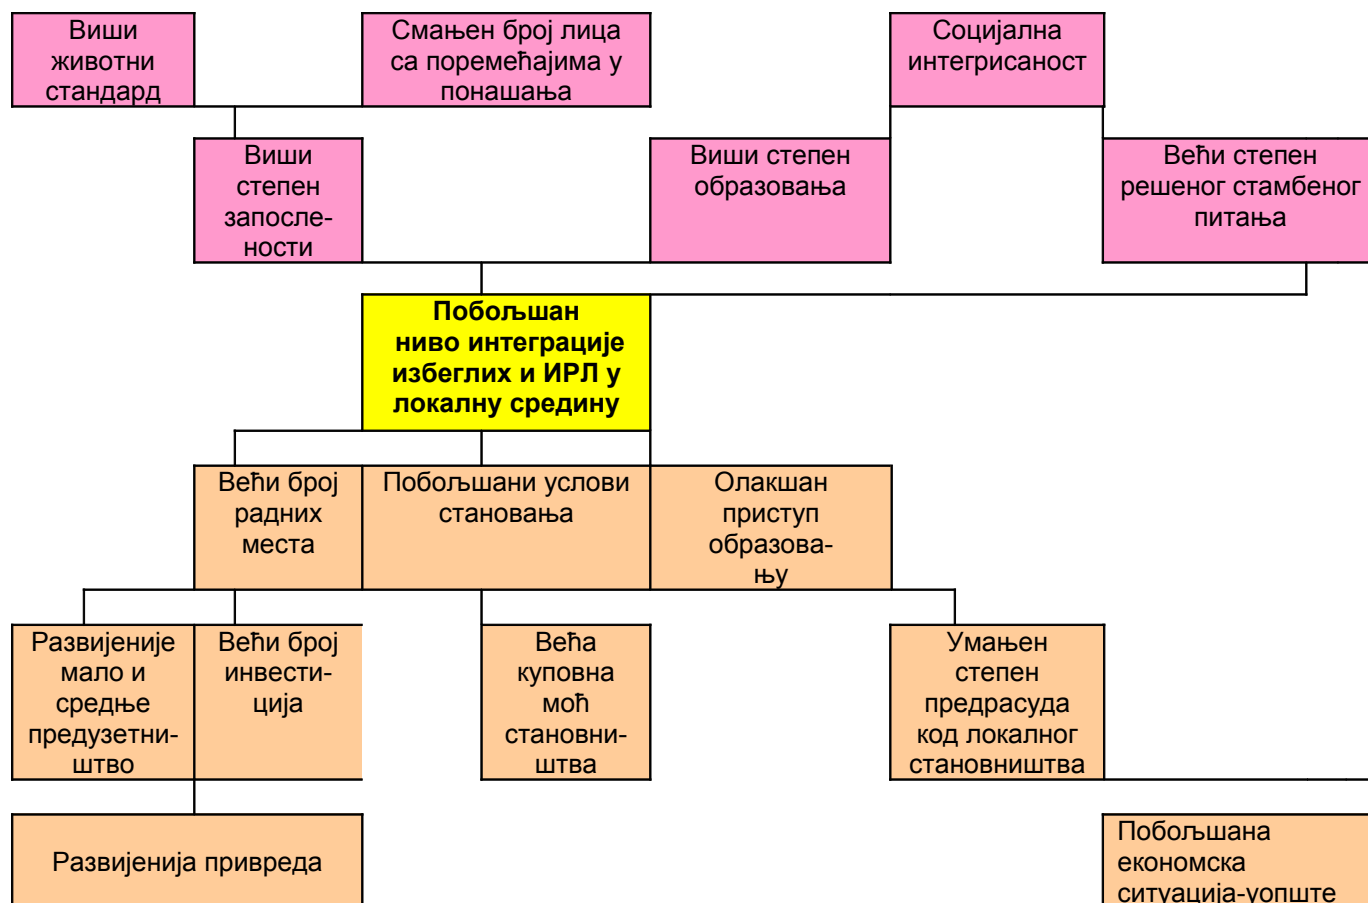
Виши животни стандард

Смањен број лица са поремећајима у понашања

Социјална интегрисаност

Виши степен запослености

Виши степен образовања

Већи степен решеног стамбеног питања

**Побољшан ниво интеграције избеглих и ИРЛ у локалну средину**

Већи број радних места

Побољшани услови становања

Олакшан приступ образовању

Развијеније мало и средње предузетништво

Већи број инвестиција

Већа куповна моћ становништва

Умањен степен предрасуда код локалног становништва

Развијенија привреда

Побољшана економска ситуација уопште